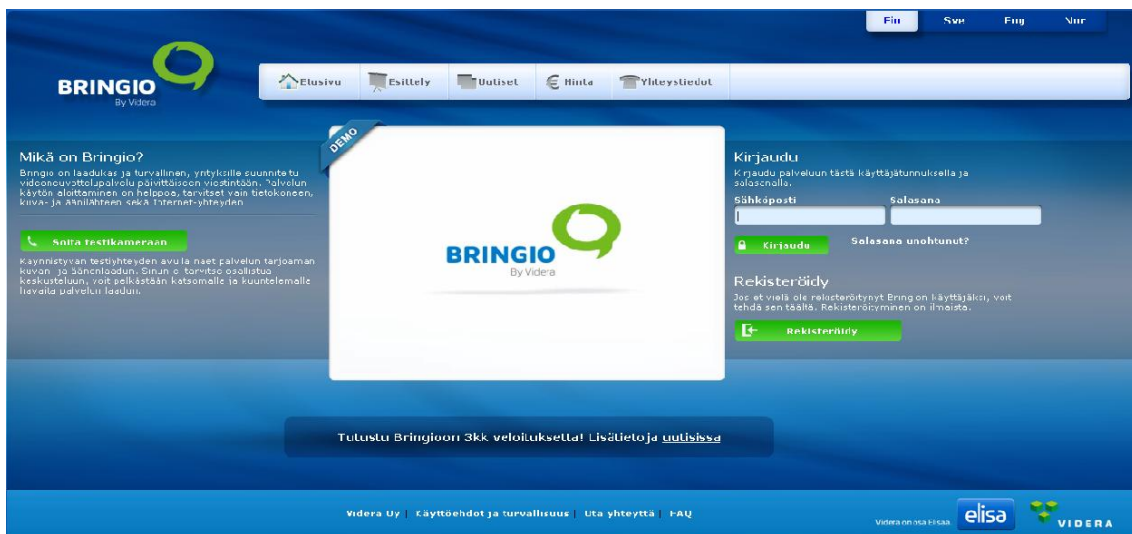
Fin Sve Eng Nor

BRINGIO By Videra

Etusivu Esittely Uutiset Hinta Yhteystiedot

Mikä on Bringio?

Bringio on laadukas ja turvallinen, yrityksille suunniteltu videoneuvottelupalvelu päivittäiseen viestintään. Palvelun käytön aloittaminen on helppoa, tarvitset vain tietokoneen, kuva- ja äänilähteen sekä Internet-yhteyden.

Soita testikameraan

Käynnistyvän testiyhteyden avulla näet palvelun tarjoaman kuvan ja äänenlaadun. Sinun ei tarvitse osallistua keskusteluun, voit pelkästään katsomalla ja kuuntelemalla lievaita palvelun laadun.

DEMO

BRINGIO By Videra

Kirjaudu

Kirjaudu palveluun tästä käyttäjätunnuksella ja salasanalla.

Sähköposti

Salasana

Kirjaudu

Salasana unohtunut?

Rekisteröidy

Jos et vielä ole rekisteröitynyt Bringion käyttäjäksi, voit tehdä sen täältä. Rekisteröityminen on ilmaista.

Rekisteröidy

Tutustu Bringioon 3kk veloituksetta! Lisätietoja uutisissa

Videra Oy | Käyttöehdot ja turvallisuus | Ota yhteyttä | FAQ

Videra on osa Elisaa elisa VIDERA